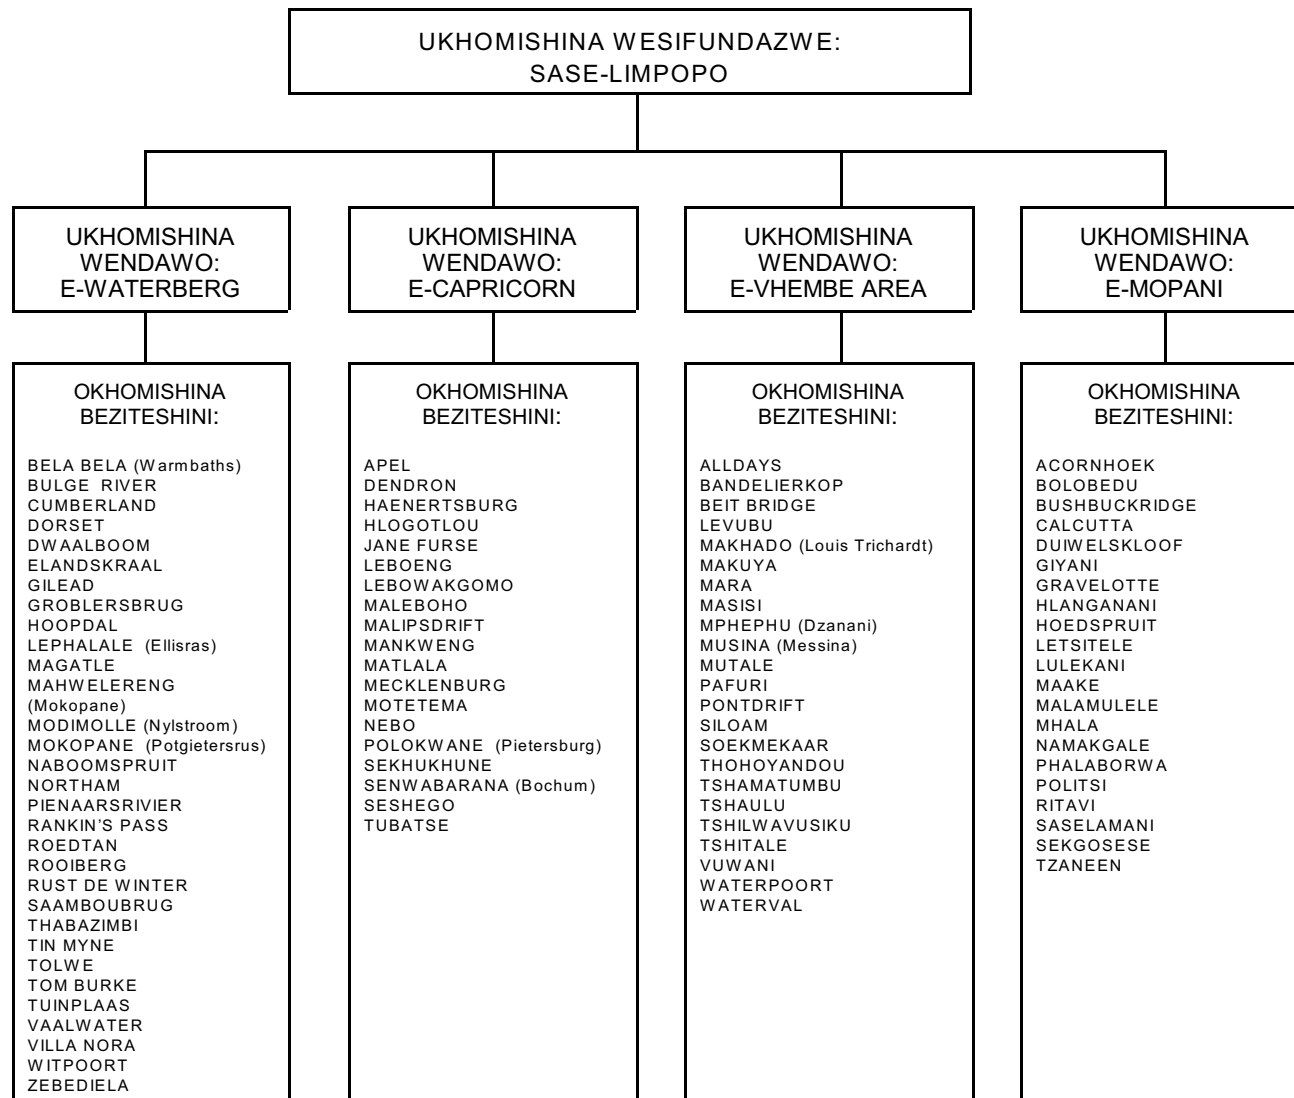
UKHOMISHINA WESIFUNDAZWE:
SASE-LIMPOPO

UKHOMISHINA WENDAWO:
E-WATERBERG

OKHOMISHINA BEZITESHINI:

BELA BELA (Warmbaths)
BULGE RIVER
CUMBERLAND
DORSET
DWAALBOOM
ELANDSKRAAL
GILEAD
GROBLERSBRUG
HOOPDAL
LEPHALALE (Ellisras)
MAGATLE
MAHWELERENG (Mokopane)
MODIMOLLE (Nylstroom)
MOKOPANE (Potgietersrus)
NABOOMSPRUIT
NORTHAM
PIENAARSRIVIER
RANKIN'S PASS
ROEDTAN
ROOIBERG
RUST DE WINTER
SAAMBOUBRUG
THABAZIMBI
TIN MYNE
TOLWE
TOM BURKE
TUINPLAAS
VAALWATER
VILLA NORA
WITPOORT
ZEBEDIELA

UKHOMISHINA WENDAWO:
E-CAPRICORN

OKHOMISHINA BEZITESHINI:

APEL
DENDRON
HAENERTSBURG
HLOGOTLOU
JANE FURSE
LEBOENG
LEBOWAKGOMO
MALEBOHO
MALIPSDRIFT
MANKWENG
MATLALA
MECKLENBURG
MOTETEMA
NEBO
POLOKWANE (Pietersburg)
SEKHUKHUNE
SENWABARANA (Bochum)
SESHEGO
TUBATSE

UKHOMISHINA WENDAWO:
E-VHEMBE AREA

OKHOMISHINA BEZITESHINI:

ALLDAYS
BANDELIERKOP
BEIT BRIDGE
LEVUBU
MAKHADO (Louis Trichardt)
MAKUYA
MARA
MASISI
MPHEPHU (Dzanani)
MUSINA (Messina)
MUTALE
PAFURI
PONTDRIFT
SILOAM
SOEKMEKAAR
THOHOYANDOU
TSHAMATUMBU
TSHAULU
TSHILWAVUSIKU
TSHITALE
VUWANI
WATERPOORT
WATERVAL

UKHOMISHINA WENDAWO:
E-MOPANI

OKHOMISHINA BEZITESHINI:

ACORNHOEK
BOLOBEDU
BUSHBUCKRIDGE
CALCUTTA
DUIWELSKLOOF
GIYANI
GRAVELOTTE
HLANGANANI
HOEDSPRUIT
LETSITELE
LULEKANI
MAAKE
MALAMULELE
MHALA
NAMAKGALE
PHALABORWA
POLITSI
RITAVI
SASELAMANI
SEKGOSESE
TZANEEN